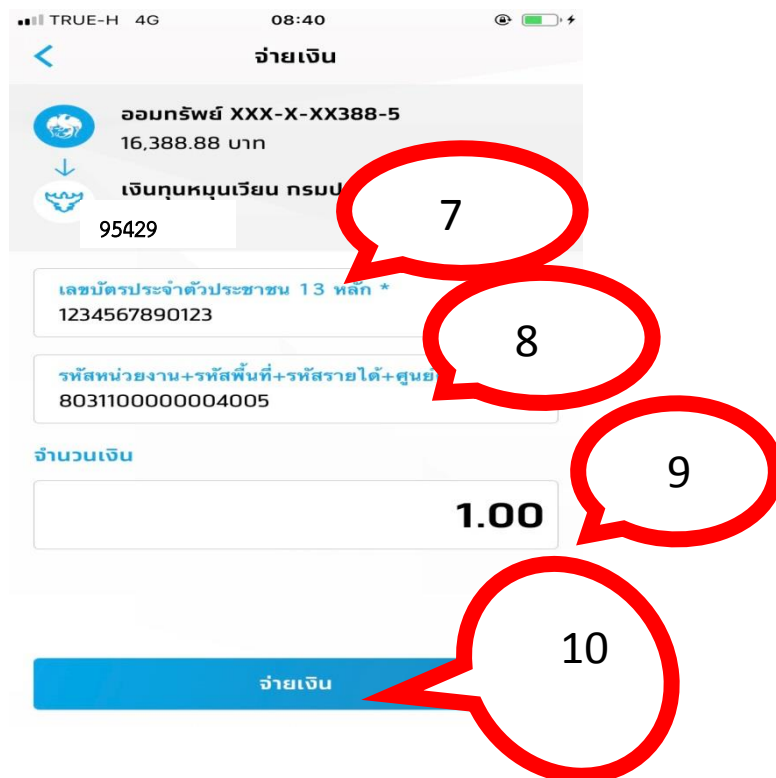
TRUE-H 4G 08:40

<

จ่ายเงิน

ออมทรัพย์ XXX-X-XX388-5
16,388.88 บาท

เงินทุนหมุนเวียน กรมป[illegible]

95429

7

เลขบัตรประจำตัวประชาชน 13 หลัก *
1234567890123

8

รหัสหน่วยงาน+รหัสพื้นที่+รหัสรายได้+ศูนย์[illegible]
8031100000004005

จำนวนเงิน

9

1.00

10

จ่ายเงิน